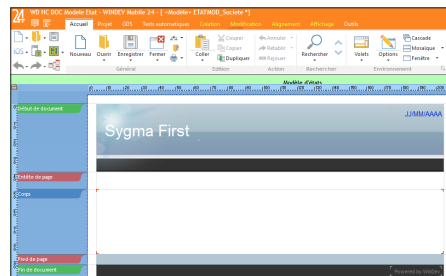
24 WD MC DOC Modèle Etat - WINDEV Mobile 24 - [ <Modèle> ETATMOD_Societe *]

Accueil Projet GDS Textes automatiques Création Modification Alignement Affichage Outils

Nouveau Ouvrir Enregistrer Fermer

Général

Coller Couper Copier Dupliquer

Edition

Annuler Rétablir Rejouer

Action

Rechercher

Rechercher

Volets Options

Environnement

Cascade Mosaïque Fenêtre

Modèle d'états

Début de document

JJ/MM/AAAA

Sygma First

Entête de page

Corps

Pied de page

Fin de document

Powered by WinDev